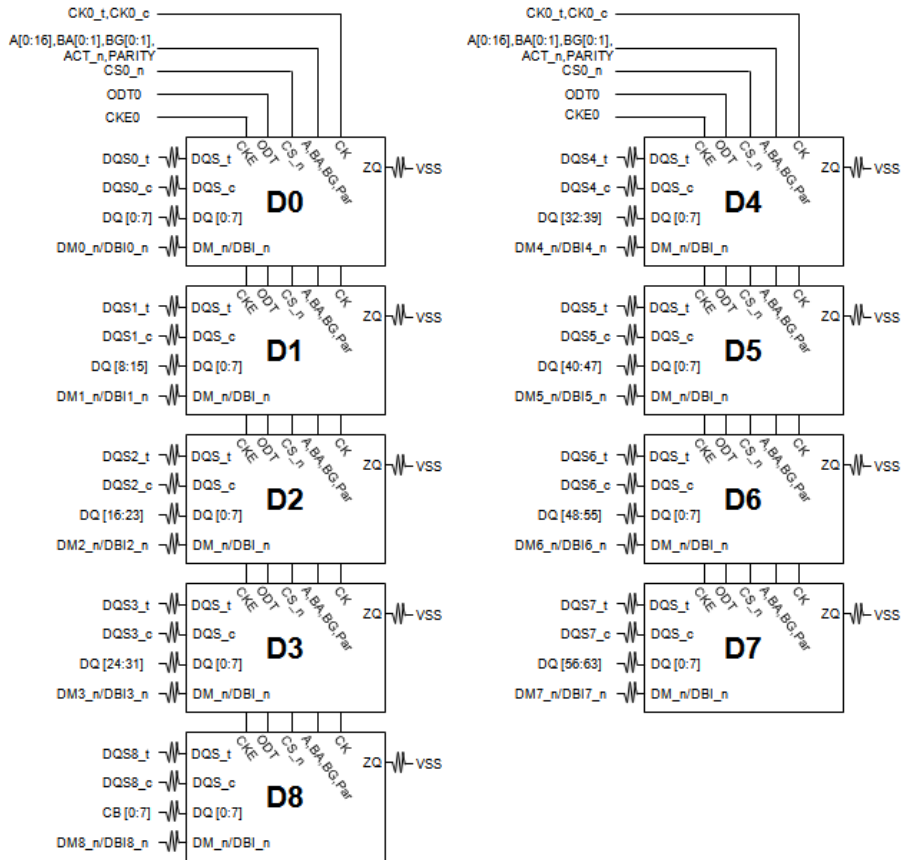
CK0_t,CK0_c
A[0:16],BA[0:1],BG[0:1], ACT_n,PARITY
CS0_n
ODT0
CKE0

DQS0_t DQS_t
DQS0_c DQS_c
DQ [0:7] DQ [0:7]
DM0_n/DBI0_n DM_n/DBI_n
CKE ODT CS_n A,BA,BG,Par CK
ZQ VSS
D0

DQS1_t DQS_t
DQS1_c DQS_c
DQ [8:15] DQ [0:7]
DM1_n/DBI1_n DM_n/DBI_n
CKE ODT CS_n A,BA,BG,Par CK
ZQ VSS
D1

DQS2_t DQS_t
DQS2_c DQS_c
DQ [16:23] DQ [0:7]
DM2_n/DBI2_n DM_n/DBI_n
CKE ODT CS_n A,BA,BG,Par CK
ZQ VSS
D2

DQS3_t DQS_t
DQS3_c DQS_c
DQ [24:31] DQ [0:7]
DM3_n/DBI3_n DM_n/DBI_n
CKE ODT CS_n A,BA,BG,Par CK
ZQ VSS
D3

DQS8_t DQS_t
DQS8_c DQS_c
CB [0:7] DQ [0:7]
DM8_n/DBI8_n DM_n/DBI_n
CKE ODT CS_n A,BA,BG,Par CK
ZQ VSS
D8

CK0_t,CK0_c
A[0:16],BA[0:1],BG[0:1], ACT_n,PARITY
CS0_n
ODT0
CKE0

DQS4_t DQS_t
DQS4_c DQS_c
DQ [32:39] DQ [0:7]
DM4_n/DBI4_n DM_n/DBI_n
CKE ODT CS_n A,BA,BG,Par CK
ZQ VSS
D4

DQS5_t DQS_t
DQS5_c DQS_c
DQ [40:47] DQ [0:7]
DM5_n/DBI5_n DM_n/DBI_n
CKE ODT CS_n A,BA,BG,Par CK
ZQ VSS
D5

DQS6_t DQS_t
DQS6_c DQS_c
DQ [48:55] DQ [0:7]
DM6_n/DBI6_n DM_n/DBI_n
CKE ODT CS_n A,BA,BG,Par CK
ZQ VSS
D6

DQS7_t DQS_t
DQS7_c DQS_c
DQ [56:63] DQ [0:7]
DM7_n/DBI7_n DM_n/DBI_n
CKE ODT CS_n A,BA,BG,Par CK
ZQ VSS
D7